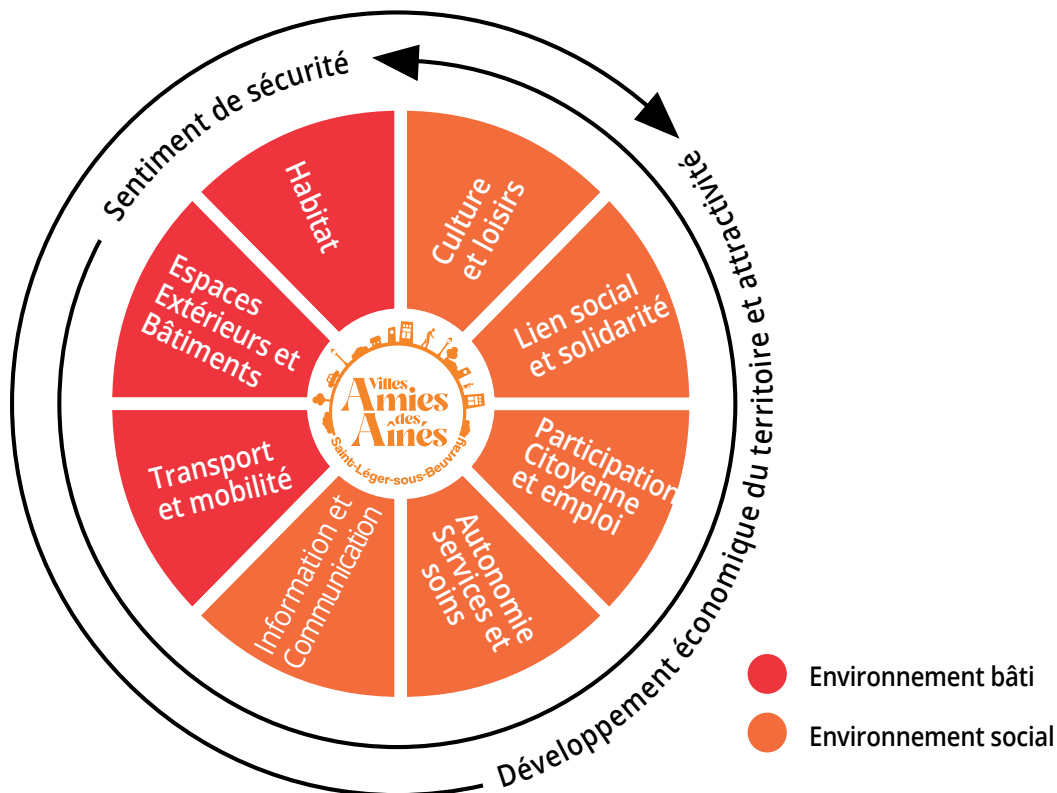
Sentiment de sécurité

Développement économique du territoire et attractivité

Habitat

Espaces Extérieurs et Bâtiments

Transport et mobilité

Information et Communication

Autonomie Services et soins

Participation Citoyenne et emploi

Lien social et solidarité

Culture et loisirs

Villes Amies des Aînés
Saint-Léger-sous-Beuvray

Environnement bâti

Environnement social